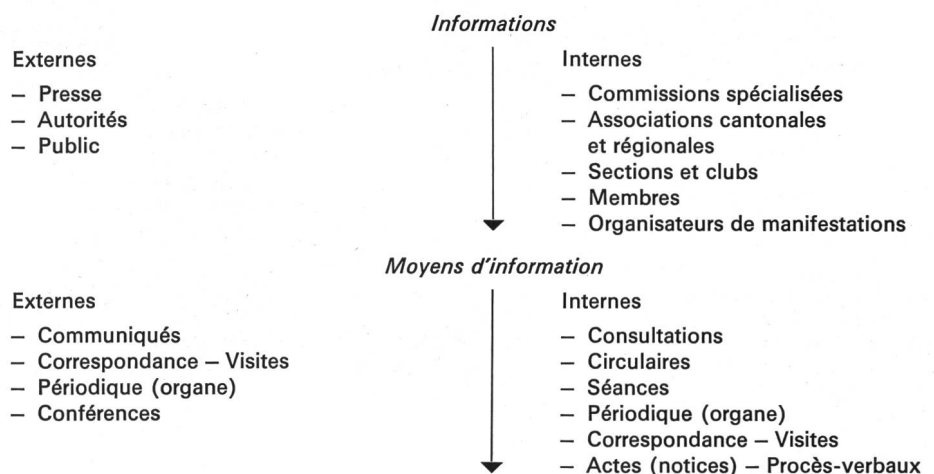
*Informations*

Externes

– Presse
– Autorités
– Public

Internes

– Commissions spécialisées
– Associations cantonales et régionales
– Sections et clubs
– Membres
– Organisateurs de manifestations

*Moyens d'information*

Externes

– Communiqués
– Correspondance – Visites
– Périodique (organe)
– Conférences

Internes

– Consultations
– Circulaires
– Séances
– Périodique (organe)
– Correspondance – Visites
– Actes (notices) – Procès-verbaux